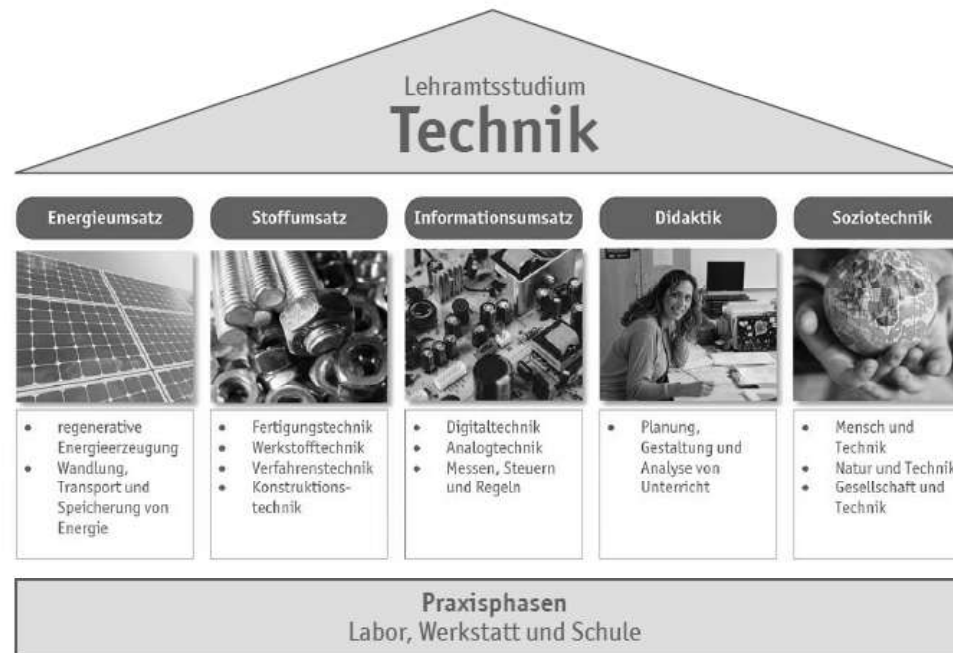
Lehramtsstudium
Technik

Energieumsatz
- regenerative Energieerzeugung
- Wandlung, Transport und Speicherung von Energie

Stoffumsatz
- Fertigungstechnik
- Werkstofftechnik
- Verfahrenstechnik
- Konstruktionstechnik

Informationsumsatz
- Digitaltechnik
- Analogtechnik
- Messen, Steuern und Regeln

Didaktik
- Planung, Gestaltung und Analyse von Unterricht

Soziotechnik
- Mensch und Technik
- Natur und Technik
- Gesellschaft und Technik

Praxisphasen
Labor, Werkstatt und Schule